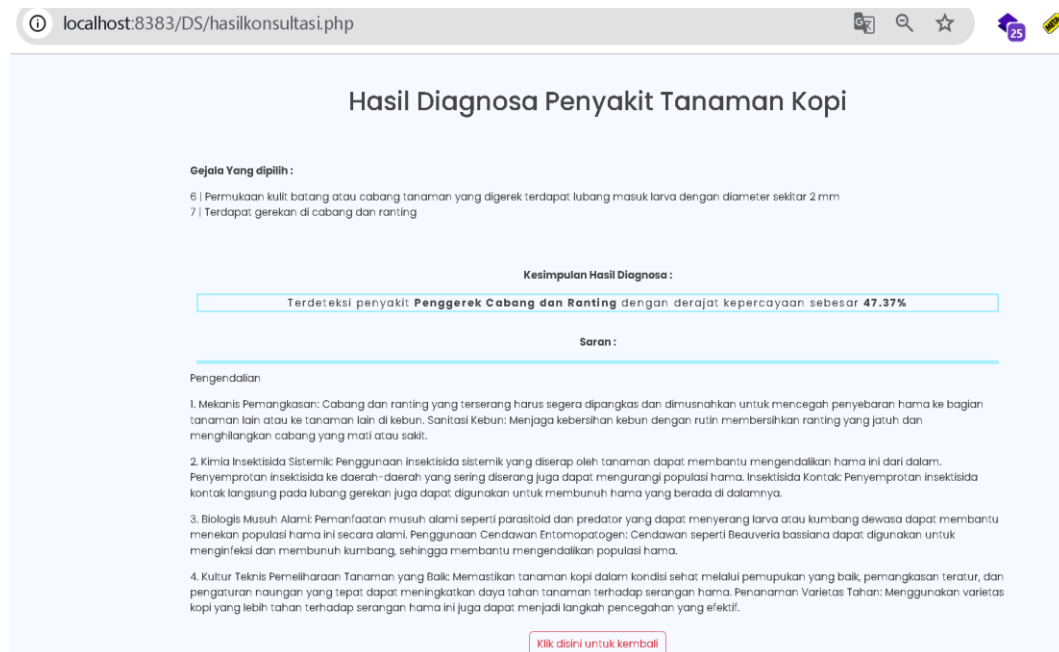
localhost:8383/DS/hasilkonsultasi.php

25

Hasil Diagnosa Penyakit Tanaman Kopi

Gejala Yang dipilih :

6 | Permukaan kulit batang atau cabang tanaman yang digerek terdapat lubang masuk larva dengan diameter sekitar 2 mm
7 | Terdapat gerekan di cabang dan ranting

Kesimpulan Hasil Diagnosa :

Terdeteksi penyakit Penggerek Cabang dan Ranting dengan derajat kepercayaan sebesar 47.37%

Saran :

Pengendalian

1. Mekanis Pemangkasan: Cabang dan ranting yang terserang harus segera dipangkas dan dimusnahkan untuk mencegah penyebaran hama ke bagian tanaman lain atau ke tanaman lain di kebun. Sanitasi Kebun: Menjaga kebersihan kebun dengan rutin membersihkan ranting yang jatuh dan menghilangkan cabang yang mati atau sakit.

2. Kimia Insektisida Sistemik: Penggunaan insektisida sistemik yang diserap oleh tanaman dapat membantu mengendalikan hama ini dari dalam. Penyemprotan insektisida ke daerah-daerah yang sering diserang juga dapat mengurangi populasi hama. Insektisida Kontak: Penyemprotan insektisida kontak langsung pada lubang gerekan juga dapat digunakan untuk membunuh hama yang berada di dalamnya.

3. Biologis Musuh Alami: Pemanfaatan musuh alami seperti parasitoid dan predator yang dapat menyerang larva atau kumbang dewasa dapat membantu menekan populasi hama ini secara alami. Penggunaan Cendawan Entomopatogen: Cendawan seperti Beauveria bassiana dapat digunakan untuk menginfeksi dan membunuh kumbang, sehingga membantu mengendalikan populasi hama.

4. Kultur Teknis Pemeliharaan Tanaman yang Baik: Memastikan tanaman kopi dalam kondisi sehat melalui pemupukan yang baik, pemangkasan teratur, dan pengaturan naungan yang tepat dapat meningkatkan daya tahan tanaman terhadap serangan hama. Penanaman Varietas Tahan: Menggunakan varietas kopi yang lebih tahan terhadap serangan hama ini juga dapat menjadi langkah pencegahan yang efektif.

Klik disini untuk kembali